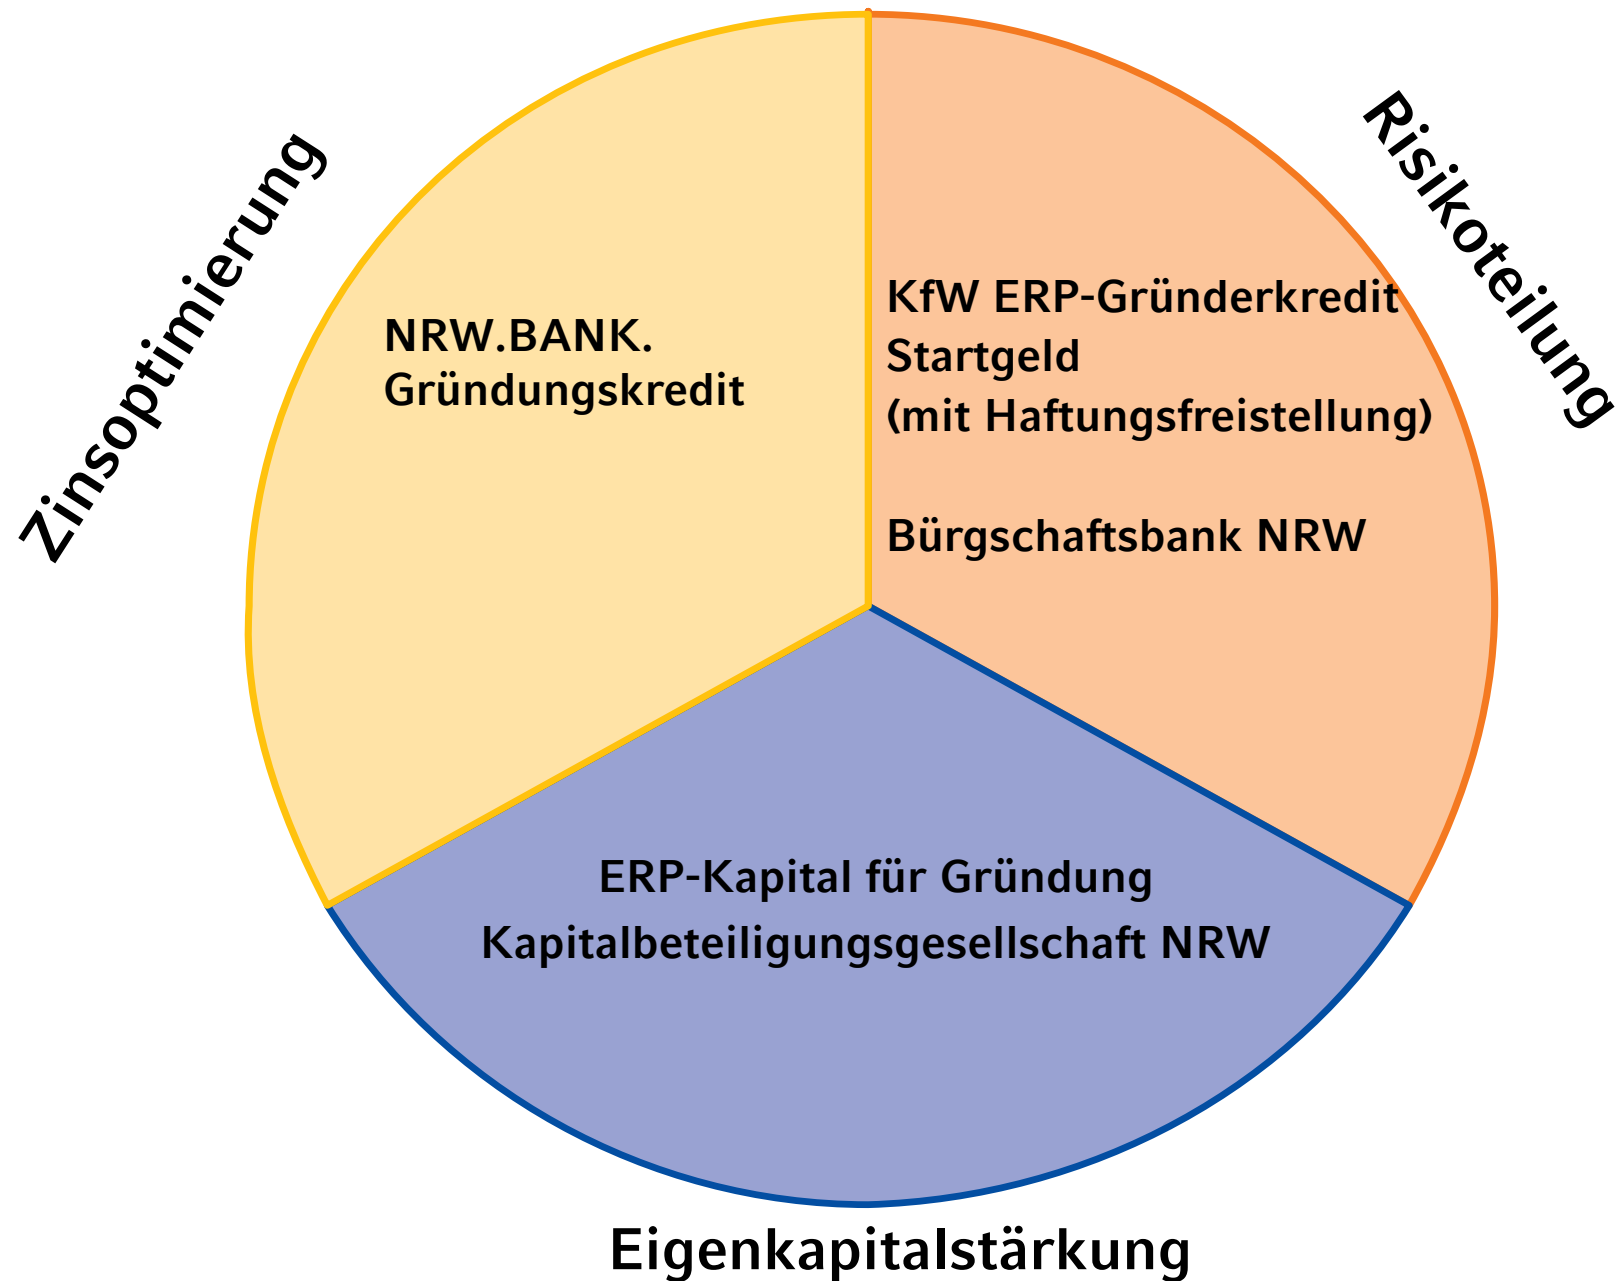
Zinsoptimierung

Risikoteilung

NRW.BANK.
Gründungskredit

KfW ERP-Gründerkredit
Startgeld
(mit Haftungsfreistellung)

Bürgschaftsbank NRW

ERP-Kapital für Gründung
Kapitalbeteiligungsgesellschaft NRW

Eigenkapitalstärkung